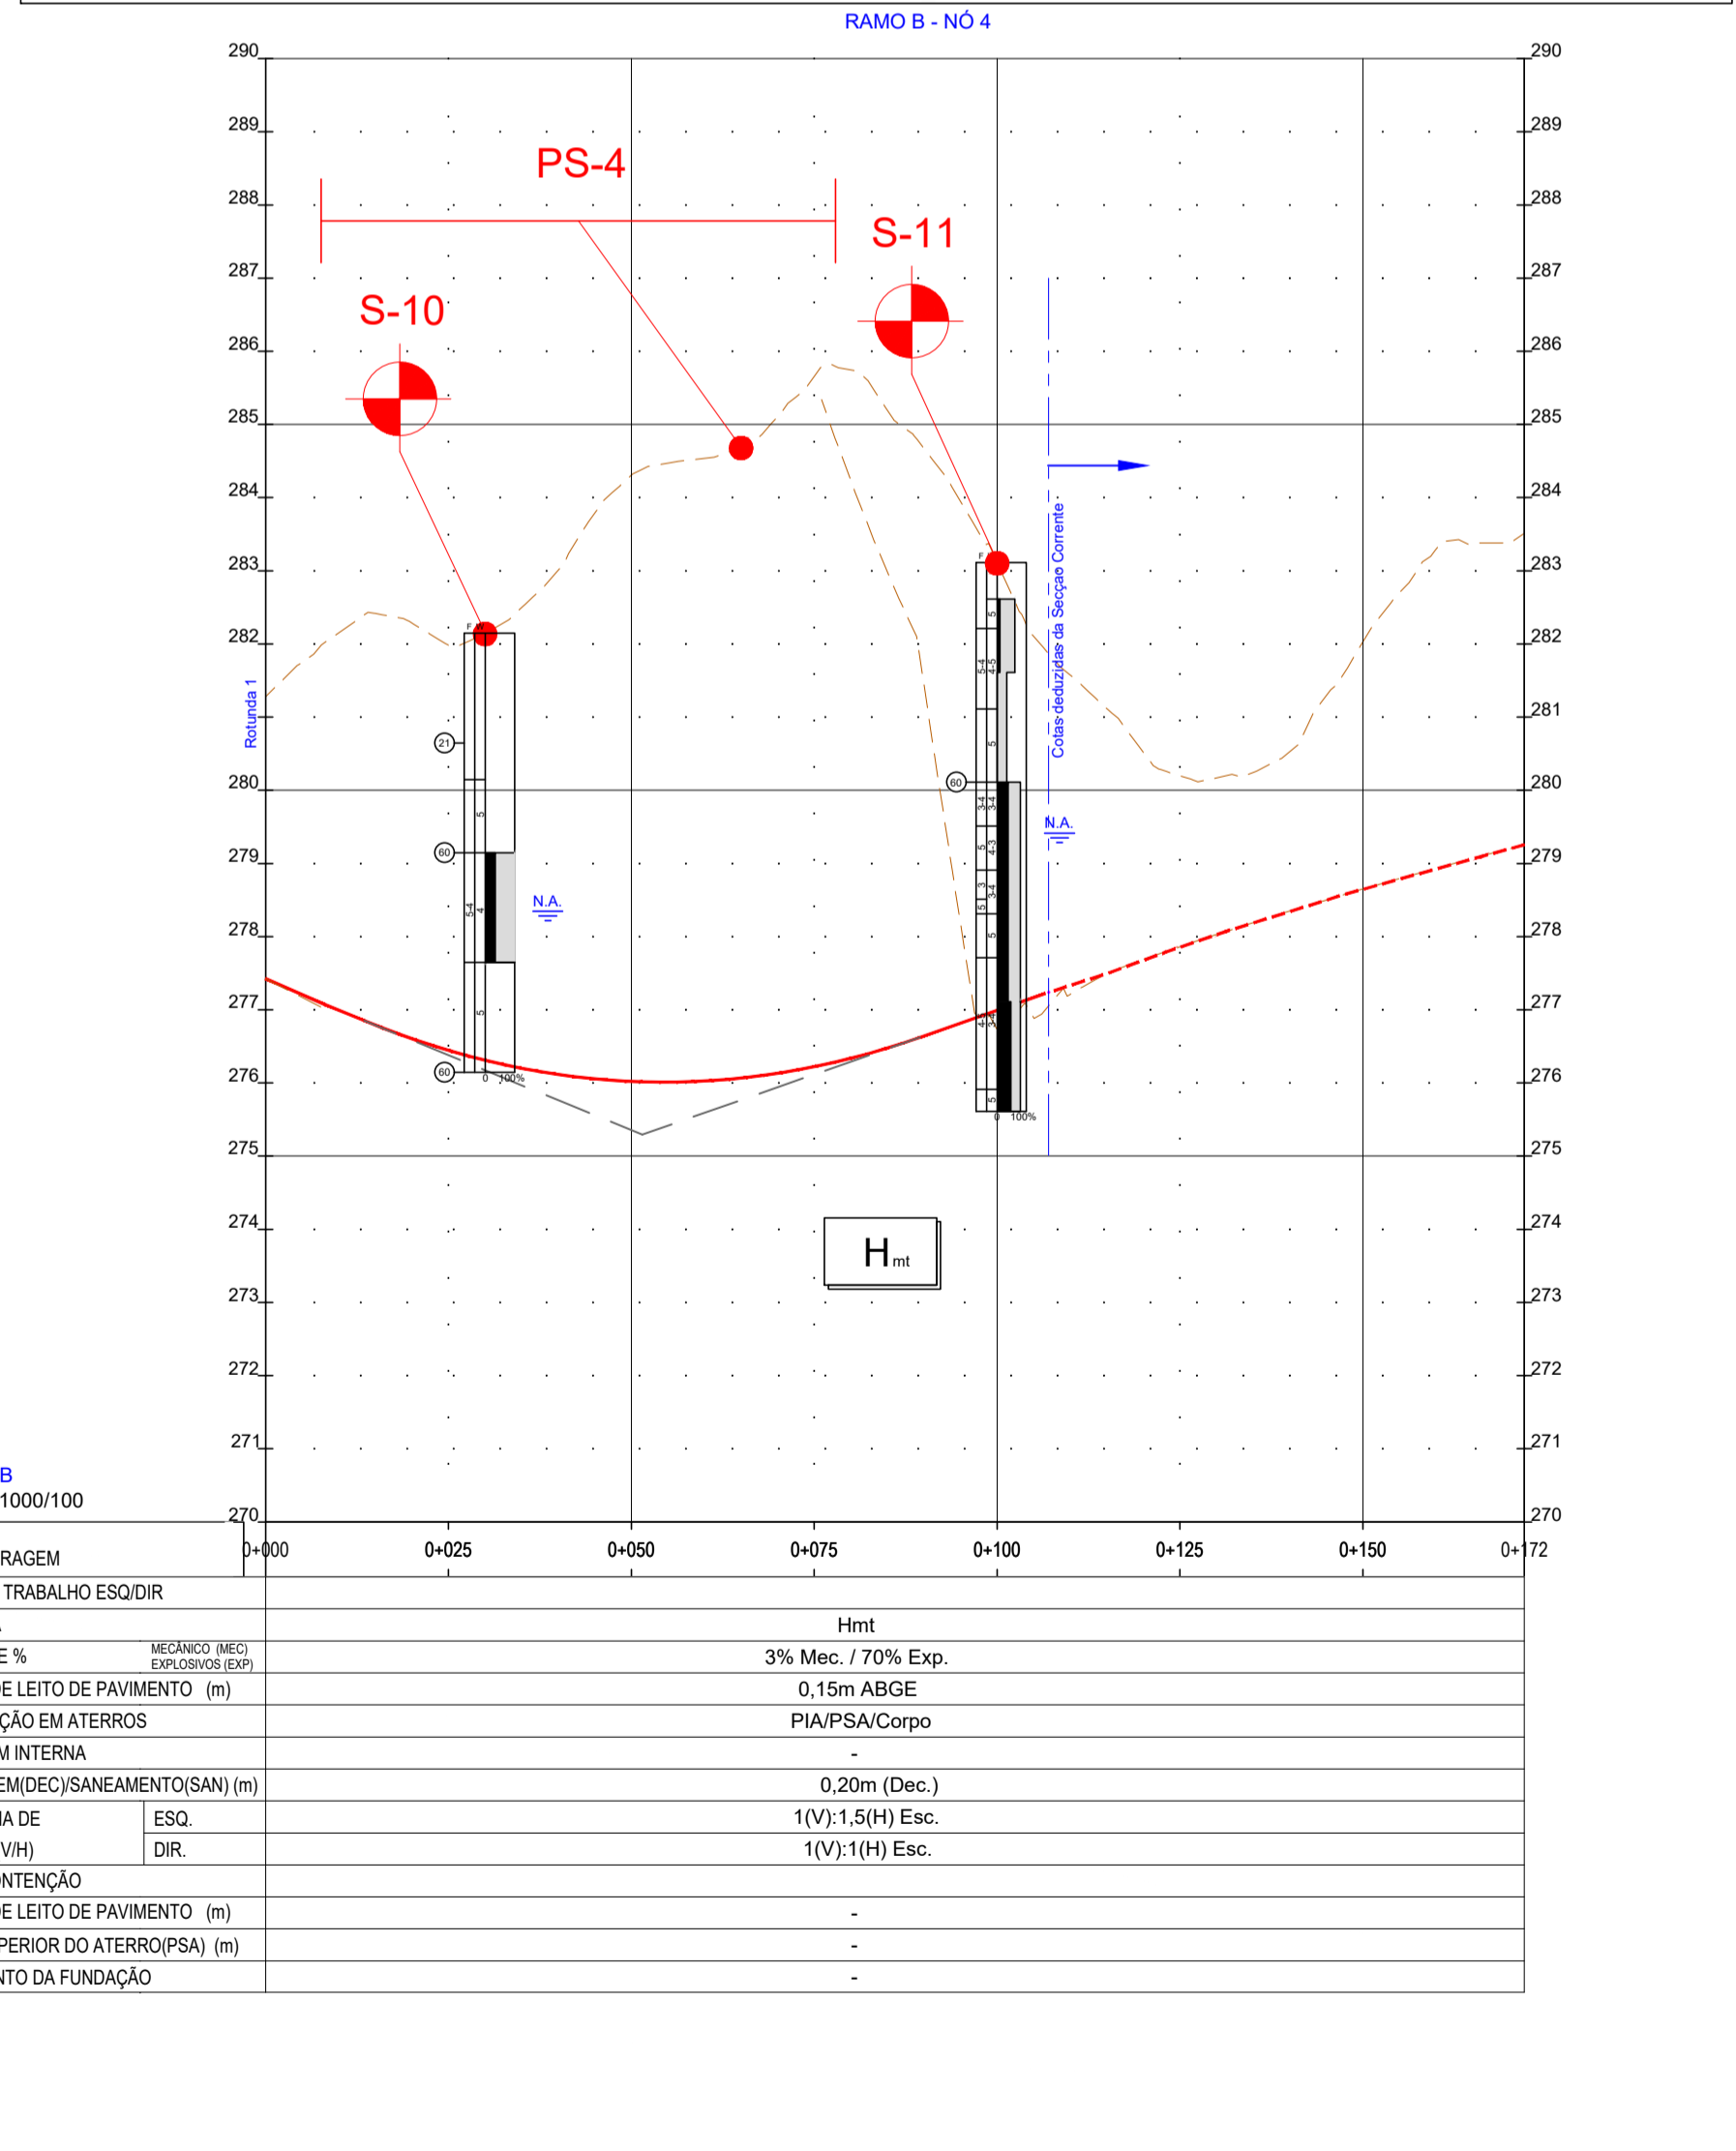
RAMO B - NÓ 4

290 290
289 289
288 288
287 287
286 286
285 285
284 284
283 283
282 282
281 281
280 280
279 279
278 278
277 277
276 276
275 275
274 274
273 273
272 272
271 271
270 270

PS-4
S-10
S-11

Rotunda 1

Cotas deduzidas da Secção Corrente

N.A.
N.A.

21
60
60
60

0 100%
0 100%

$H_{mt}$

B
1000/100

0+000 0+025 0+050 0+075 0+100 0+125 0+150 0+172

| RAGEM | |
|---|---|
| TRABALHO ESQ/DIR | |
| | Hmt |
| E % MECÂNICO (MEC) EXPLOSIVOS (EXP) | 3% Mec. / 70% Exp. |
| E LEITO DE PAVIMENTO (m) | 0,15m ABGE |
| ÇÃO EM ATERROS | PIA/PSA/Corpo |
| M INTERNA | - |
| EM(DEC)/SANEAMENTO(SAN) (m) | 0,20m (Dec.) |
| IA DE ESQ. | 1(V):1,5(H) Esc. |
| V/H) DIR. | 1(V):1(H) Esc. |
| NTENÇÃO | |
| E LEITO DE PAVIMENTO (m) | - |
| PERIOR DO ATERRO(PSA) (m) | - |
| NTO DA FUNDAÇÃO | - |